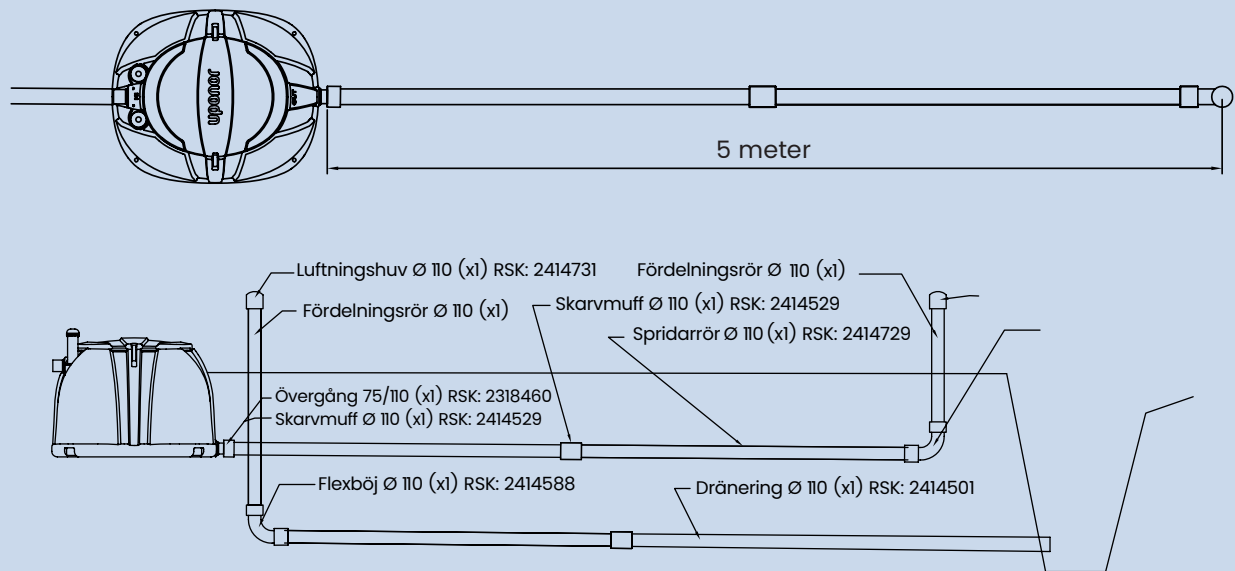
uponor

5 meter

Luftningshuv Ø 110 (x1) RSK: 2414731

Fördelningsrör Ø 110 (x1)

Fördelningsrör Ø 110 (x1)

Skarvmuff Ø 110 (x1) RSK: 2414529

Spridarrör Ø 110 (x1) RSK: 2414729

Övergång 75/110 (x1) RSK: 2318460

Skarvmuff Ø 110 (x1) RSK: 2414529

Flexböj Ø 110 (x1) RSK: 2414588

Dränering Ø 110 (x1) RSK: 2414501